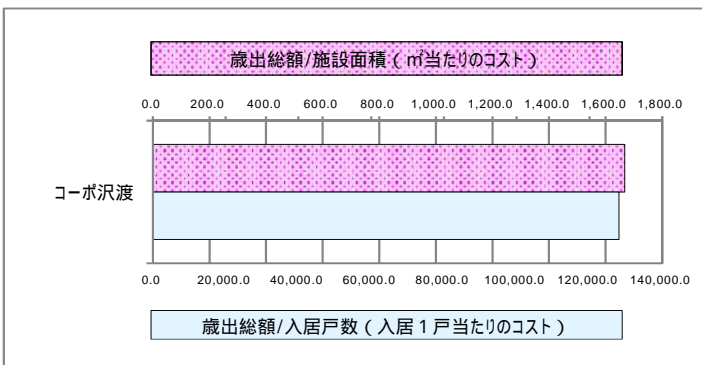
歳出総額/施設面積（㎡当たりのコスト）

0.0 200.0 400.0 600.0 800.0 1,000.0 1,200.0 1,400.0 1,600.0 1,800.0

コーポ沢渡

0.0 20,000.0 40,000.0 60,000.0 80,000.0 100,000.0 120,000.0 140,000.0

歳出総額/入居戸数（入居１戸当たりのコスト）